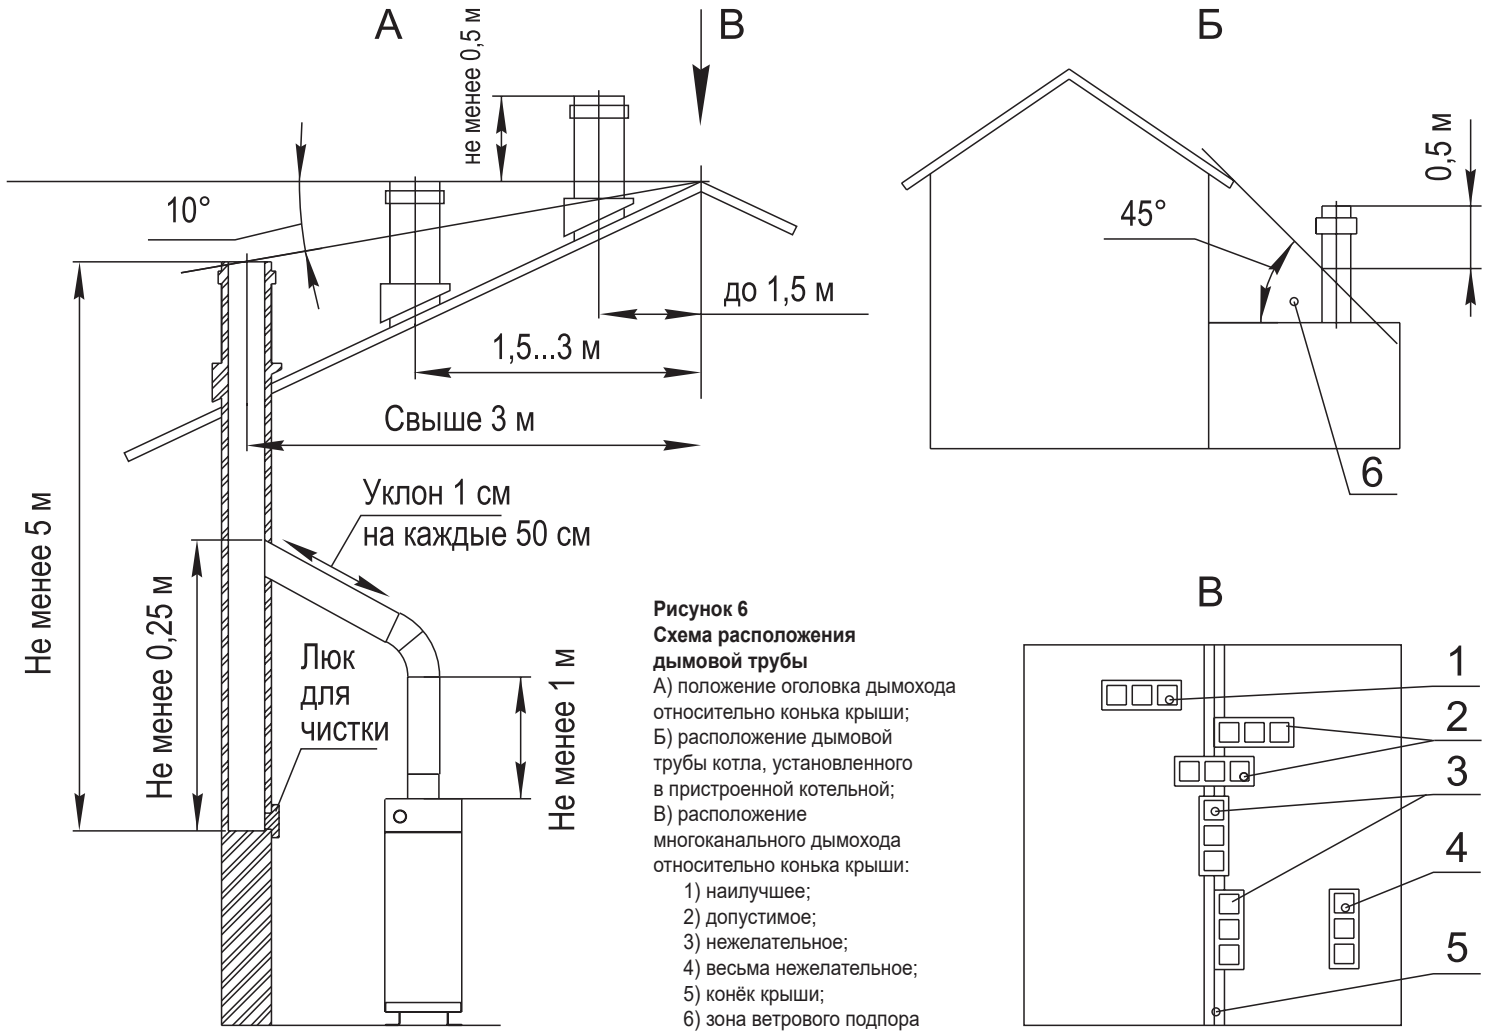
А

не менее 0,5 м

В

Б

10°

до 1,5 м

1,5...3 м

Свыше 3 м

Не менее 5 м

Уклон 1 см
на каждые 50 см

Не менее 0,25 м

Люк для чистки

Не менее 1 м

45°

0,5 м

6

В

Рисунок 6
Схема расположения дымовой трубы
А) положение оголовка дымохода относительно конька крыши;
Б) расположение дымовой трубы котла, установленного в пристроенной котельной;
В) расположение многоканального дымохода относительно конька крыши:
1) наилучшее;
2) допустимое;
3) нежелательное;
4) весьма нежелательное;
5) конёк крыши;
6) зона ветрового подпора

1
2
3
4
5